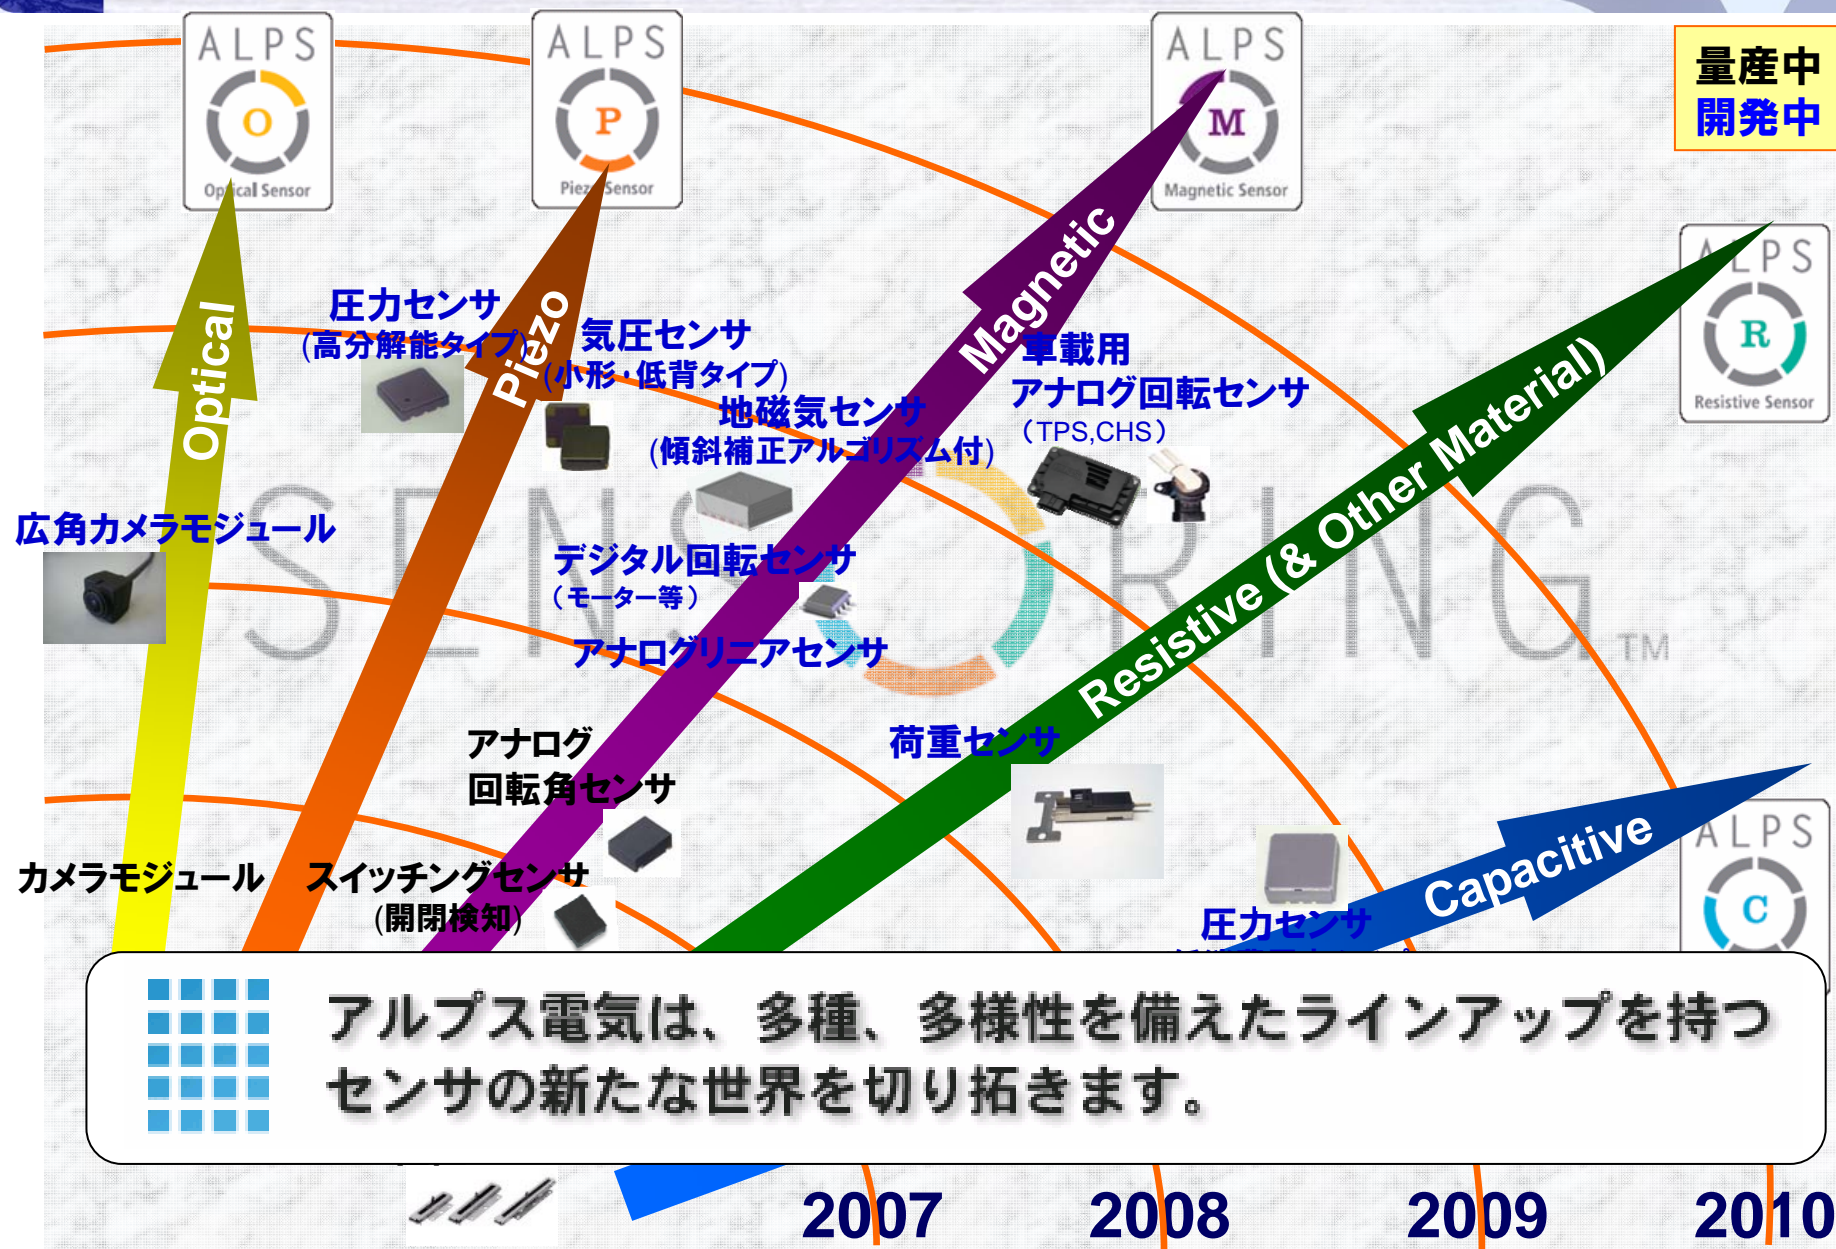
ALPS
O
Optical Sensor

ALPS
P
Piezo Sensor

ALPS
M
Magnetic Sensor

量産中
開発中

ALPS
R
Resistive Sensor

ALPS
C

Optical
Piezo
Magnetic
Resistive (& Other Material)
Capacitive

SENSORING™

圧力センサ
(高分解能タイプ)

気圧センサ
(小形・低背タイプ)

地磁気センサ
(傾斜補正アルゴリズム付)

車載用
アナログ回転センサ
(TPS,CHS)

広角カメラモジュール

デジタル回転センサ
(モーター等)

アナログリニアセンサ

アナログ
回転角センサ

荷重センサ

カメラモジュール

スイッチングセンサ
(開閉検知)

圧力センサ

アルプス電気は、多種、多様性を備えたラインアップを持つ
センサの新たな世界を切り拓きます。

2007
2008
2009
2010